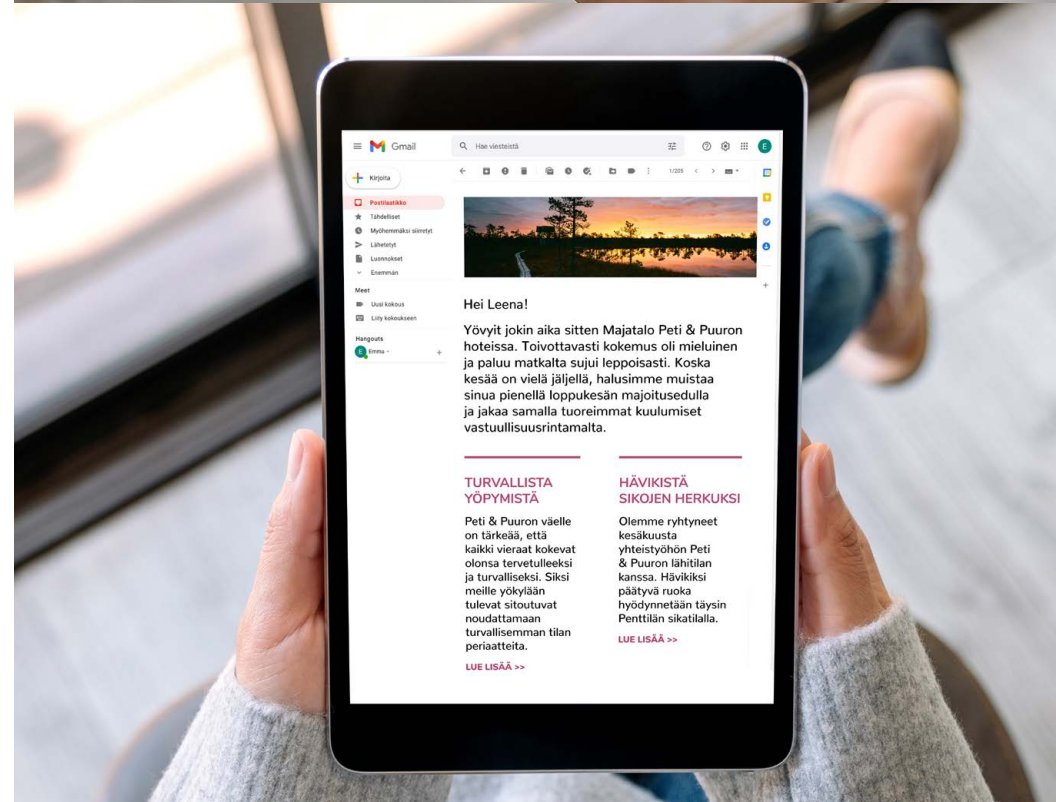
Gmail

Hae viesteistä

Kirjoita

Postilaatikko
Tähdelliset
Myöhemmäksi siirretyt
Lähetetyt
Luonnokset
Enemmän

Meet
Uusi kokous
Liity kokoukseen

Hangouts
Emma

1/205

Hei Leena!

Yövyit jokin aika sitten Majatalo Peti & Puuron hoteissa. Toivottavasti kokemus oli mieluinen ja paluu matkalta sujui leppoisasti. Koska kesää on vielä jäljellä, halusimme muistaa sinua pienellä loppukesän majoitusedulla ja jakaa samalla tuoreimmat kuulumiset vastuullisuusrintamalta.

TURVALLISTA YÖPYMISTÄ

Peti & Puuron väelle on tärkeää, että kaikki vieraat kokevat olonsa tervetulleeksi ja turvalliseksi. Siksi meille yökylään tulevat sitoutuvat noudattamaan turvallisemman tilan periaatteita.

LUE LISÄÄ >>

HÄVIKISTÄ SIKOJEN HERKUKSI

Olemme ryhtyneet kesäkuusta yhteistyöhön Peti & Puuron lähitilan kanssa. Hävikiksi päätyvä ruoka hyödynnetään täysin Penttilän sikatilalla.

LUE LISÄÄ >>